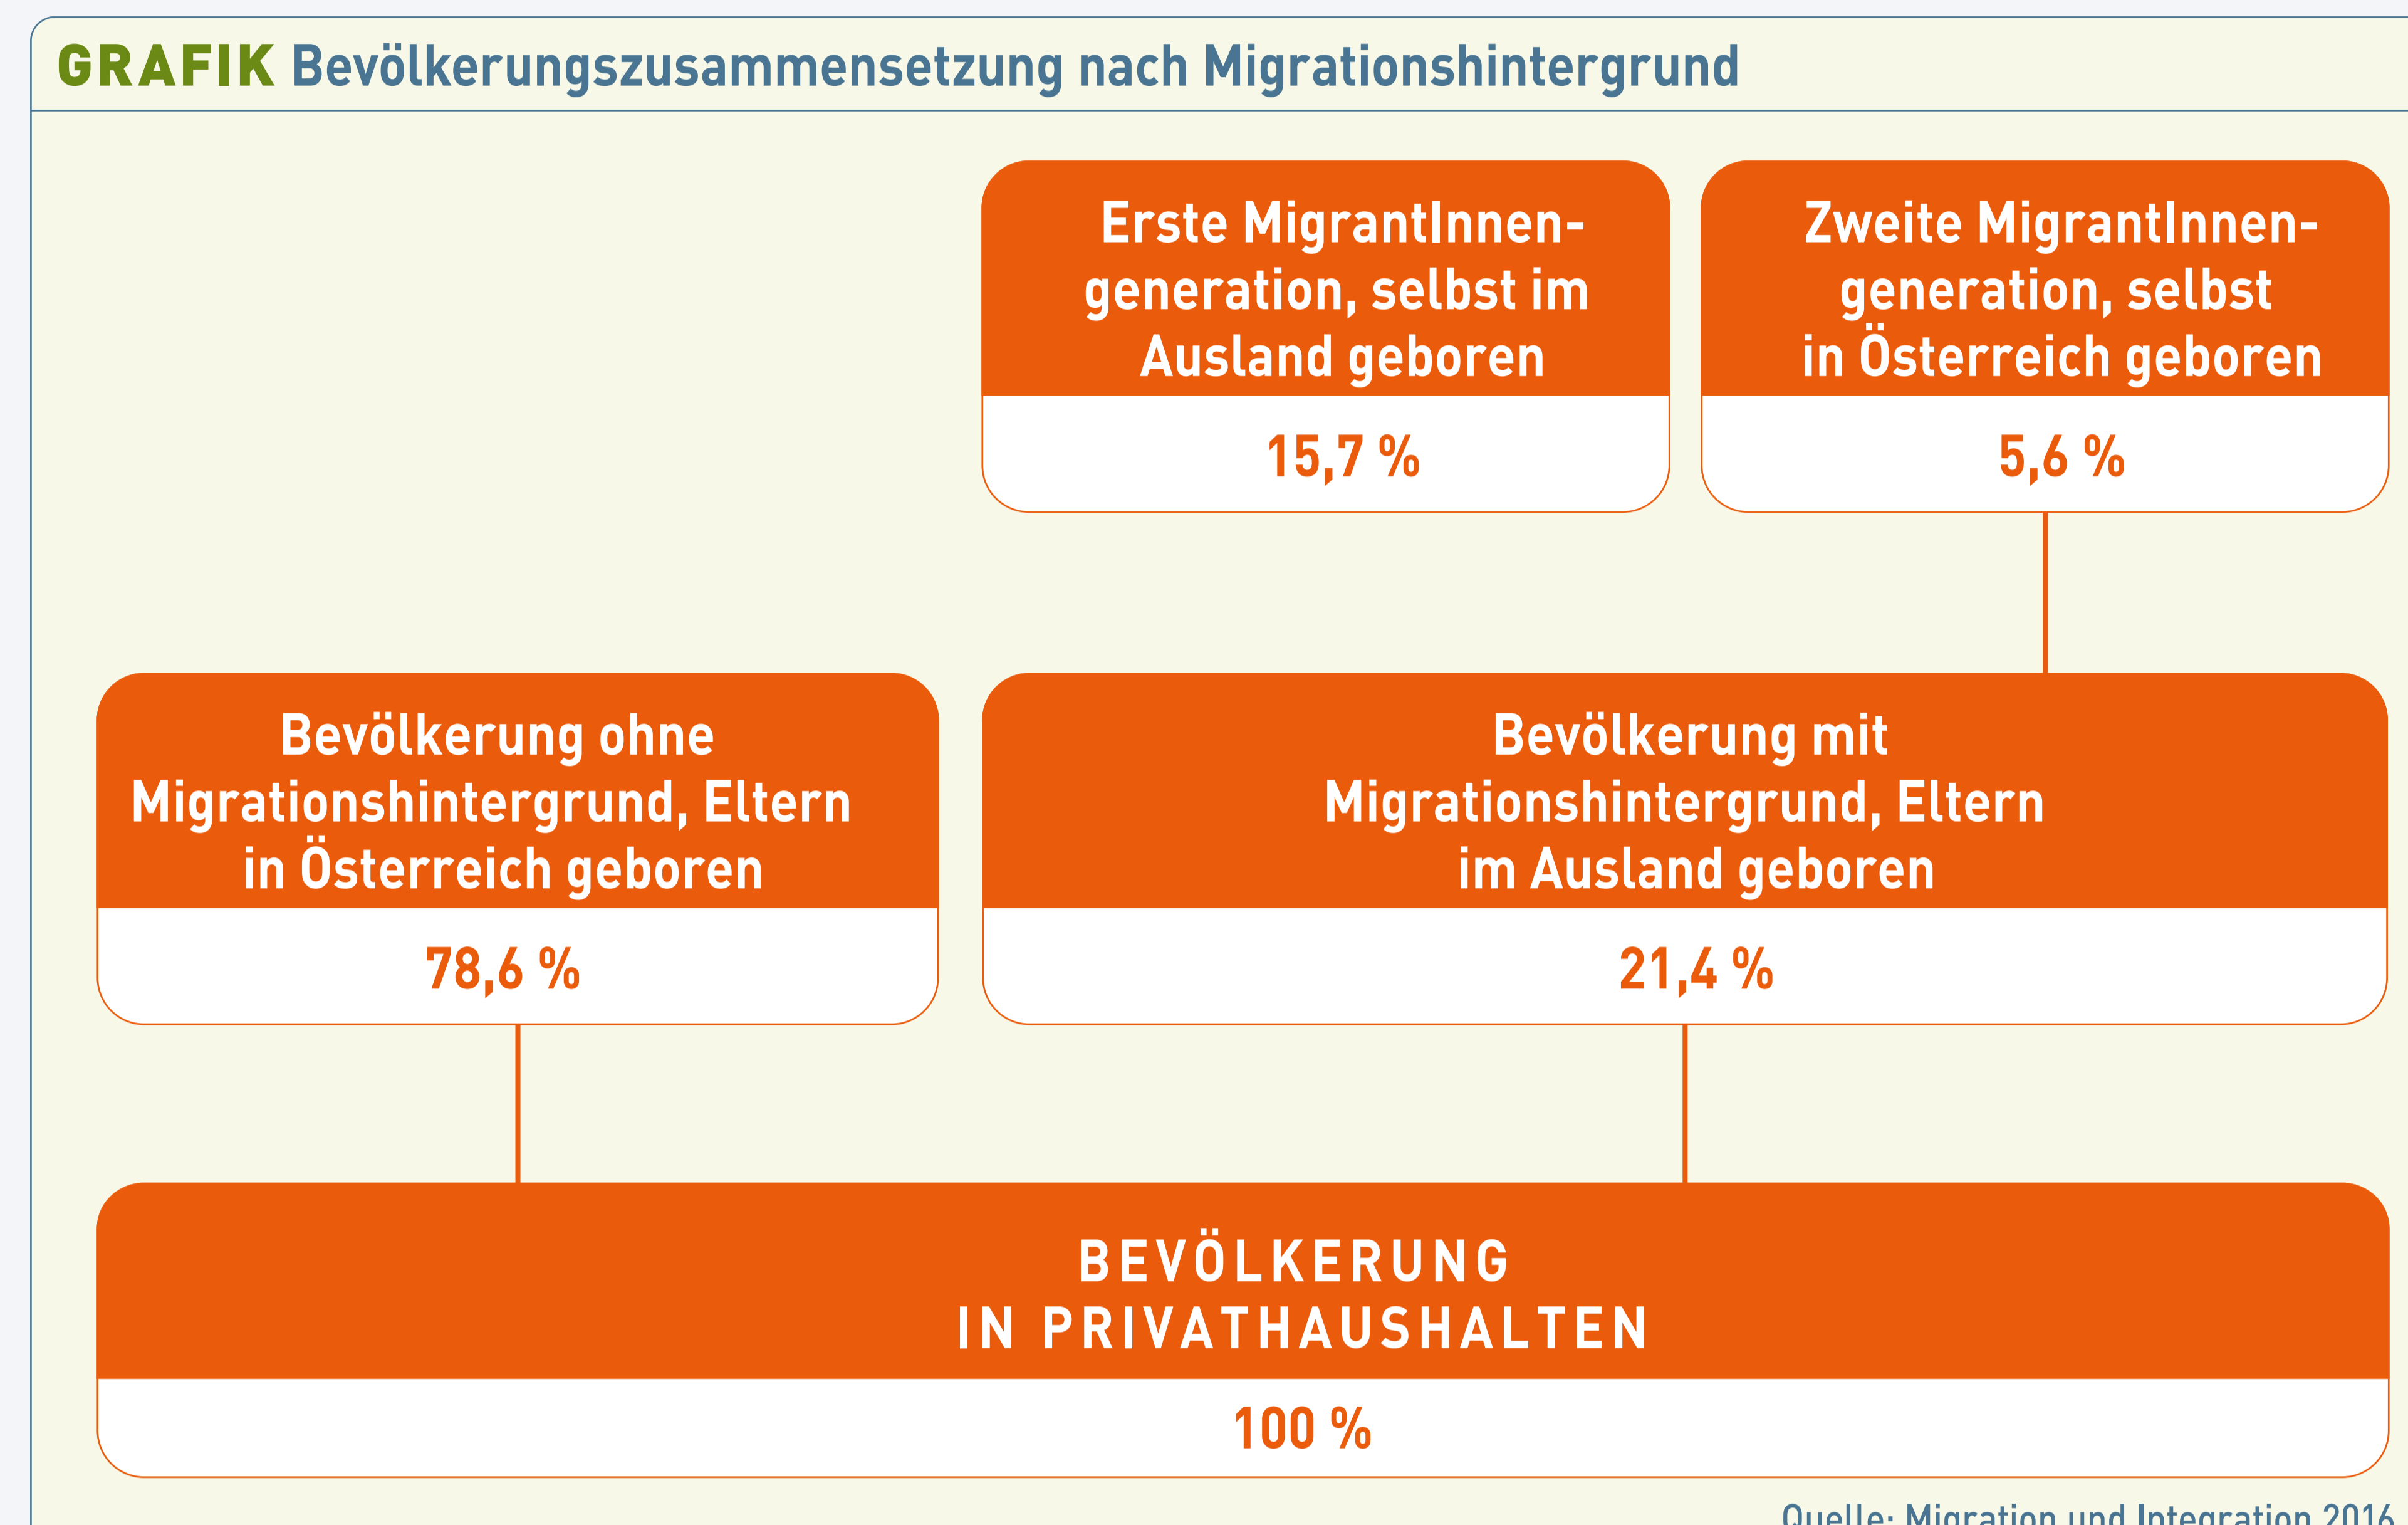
GRAFIK Bevölkerungszusammensetzung nach Migrationshintergrund

Erste MigrantInnengeneration, selbst im Ausland geboren

15,7 %

Zweite MigrantInnengeneration, selbst in Österreich geboren

5,6 %

Bevölkerung ohne Migrationshintergrund, Eltern in Österreich geboren

78,6 %

Bevölkerung mit Migrationshintergrund, Eltern im Ausland geboren

21,4 %

BEVÖLKERUNG IN PRIVATHAUSHALTEN

100 %

Quelle: Migration und Integration 2016